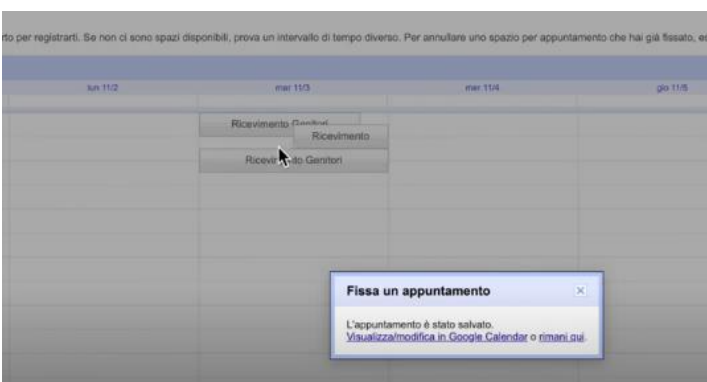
rto per registrarti. Se non ci sono spazi disponibili, prova un intervallo di tempo diverso. Per annullare uno spazio per appuntamento che hai già fissato, e

lun 11/2 | mar 11/3 | mer 11/4 | gio 11/5

Ricevimento Genitori

Ricevimento

Ricevim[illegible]to Genitori

Fissa un appuntamento

×

L'appuntamento è stato salvato.
Visualizza/modifica in Google Calendar o rimani qui.